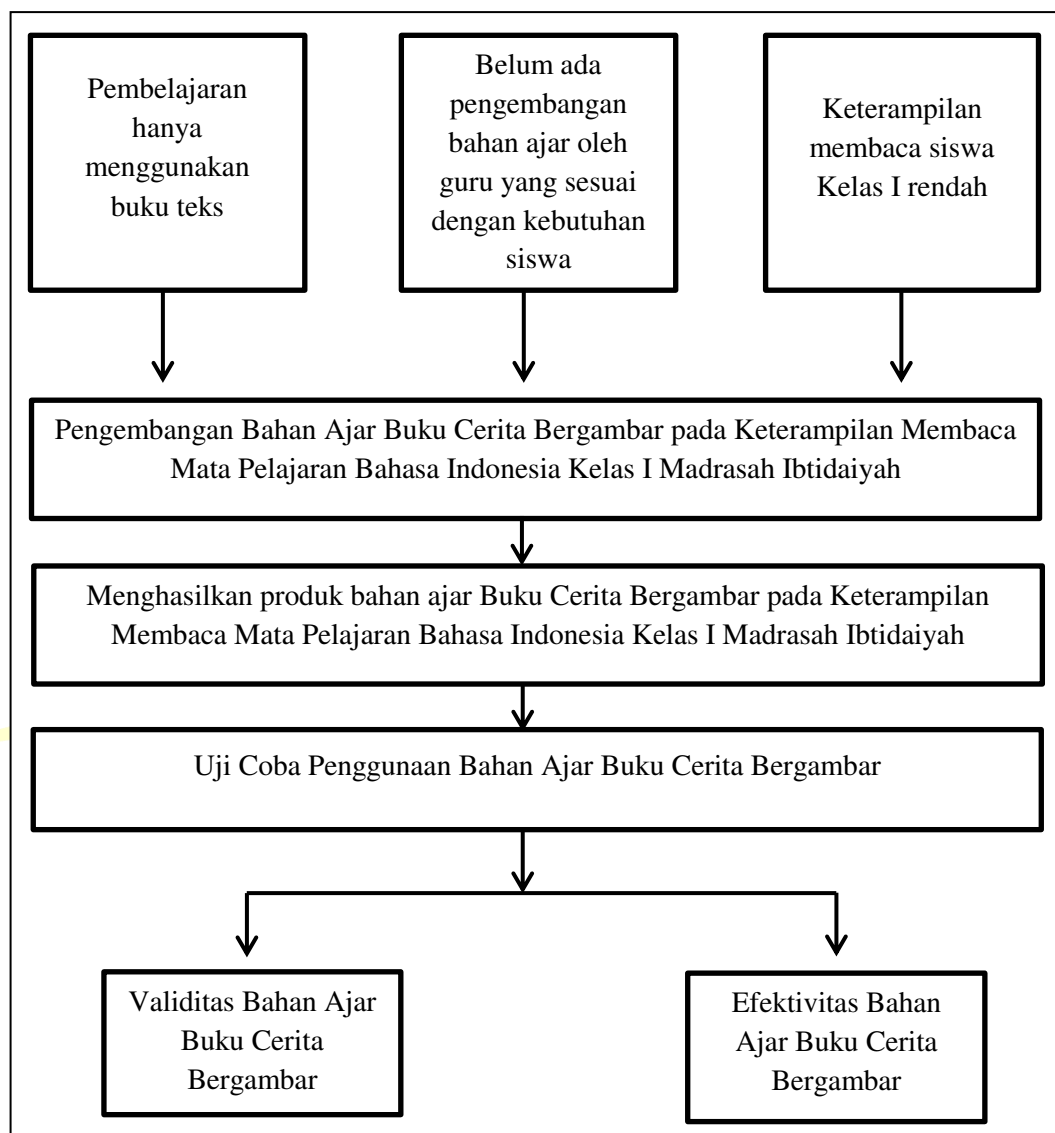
Pembelajaran hanya menggunakan buku teks

Belum ada pengembangan bahan ajar oleh guru yang sesuai dengan kebutuhan siswa

Keterampilan membaca siswa Kelas I rendah

Pengembangan Bahan Ajar Buku Cerita Bergambar pada Keterampilan Membaca Mata Pelajaran Bahasa Indonesia Kelas I Madrasah Ibtidaiyah

Menghasilkan produk bahan ajar Buku Cerita Bergambar pada Keterampilan Membaca Mata Pelajaran Bahasa Indonesia Kelas I Madrasah Ibtidaiyah

Uji Coba Penggunaan Bahan Ajar Buku Cerita Bergambar

Validitas Bahan Ajar Buku Cerita Bergambar

Efektivitas Bahan Ajar Buku Cerita Bergambar